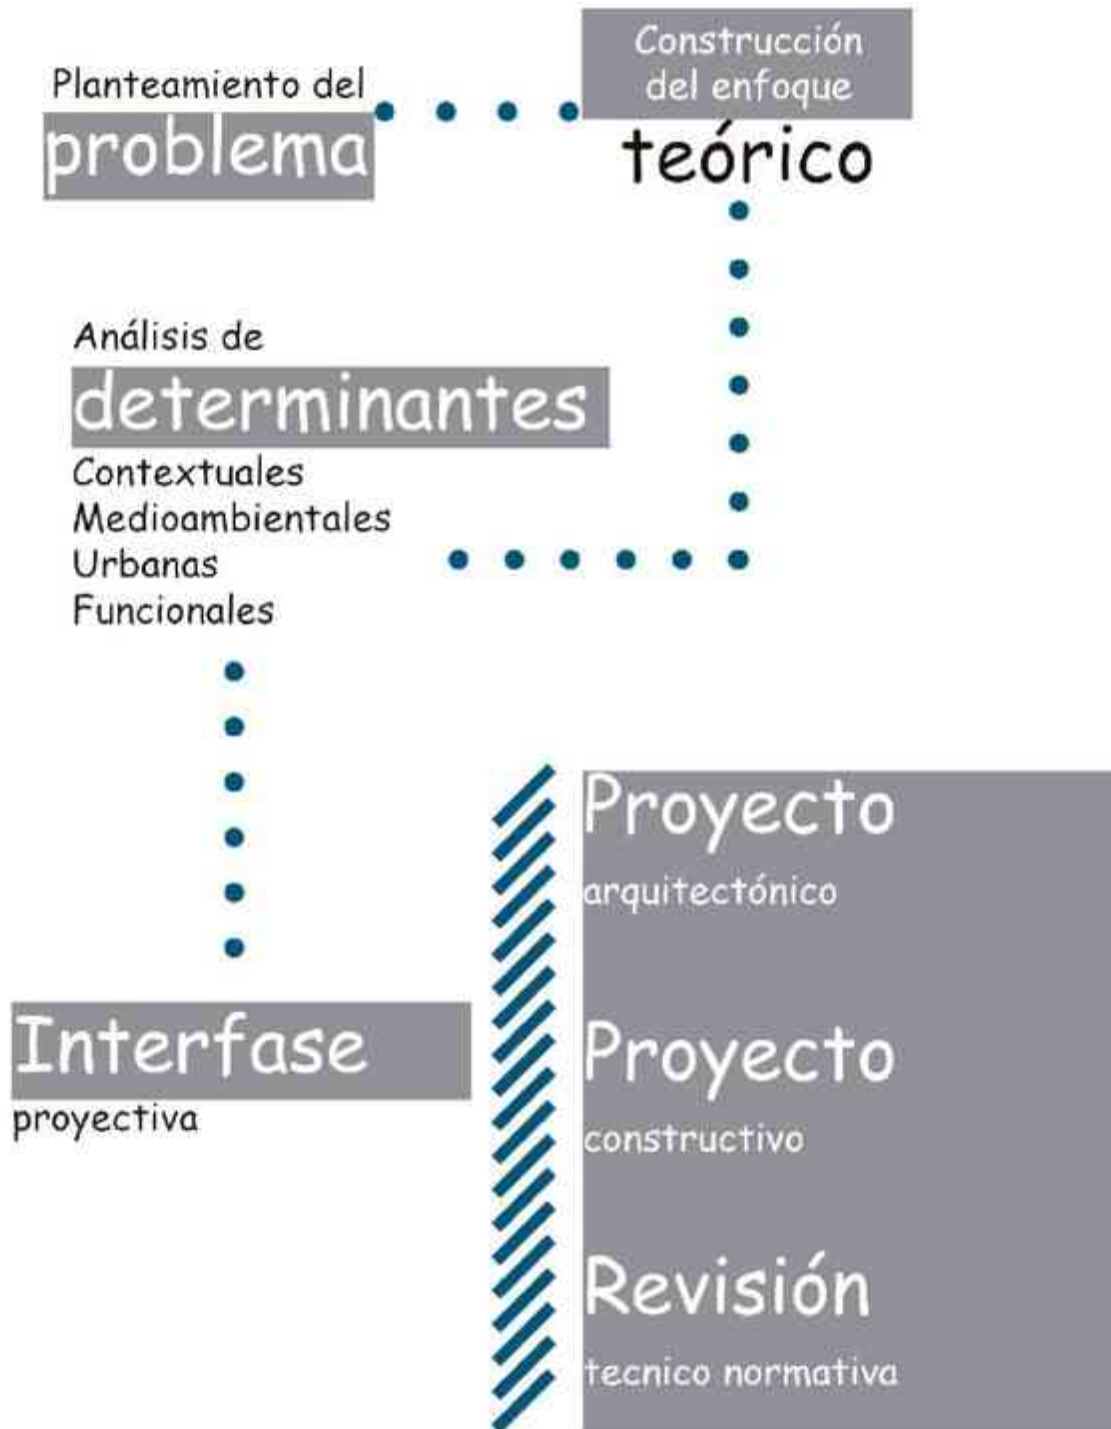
Planteamiento del
problema

Construcción
del enfoque
teórico

Análisis de
determinantes
Contextuales
Medioambientales
Urbanas
Funcionales

Interfase
proyectiva

Proyecto
arquitectónico

Proyecto
constructivo

Revisión
tecnico normativa